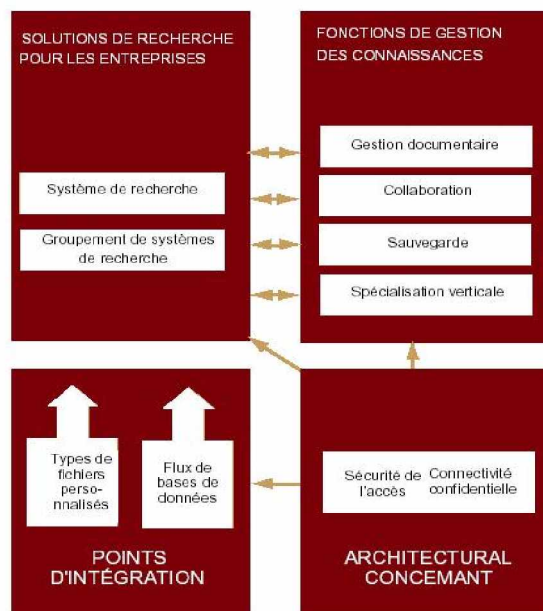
SOLUTIONS DE RECHERCHE POUR LES ENTREPRISES

Système de recherche

Groupement de systèmes de recherche

FONCTIONS DE GESTION DES CONNAISSANCES

Gestion documentaire

Collaboration

Sauvegarde

Spécialisation verticale

Types de fichiers personnalisés

Flux de bases de données

POINTS D'INTÉGRATION

Sécurité de l'accès

Connectivité confidentielle

ARCHITECTURAL CONCEMANT